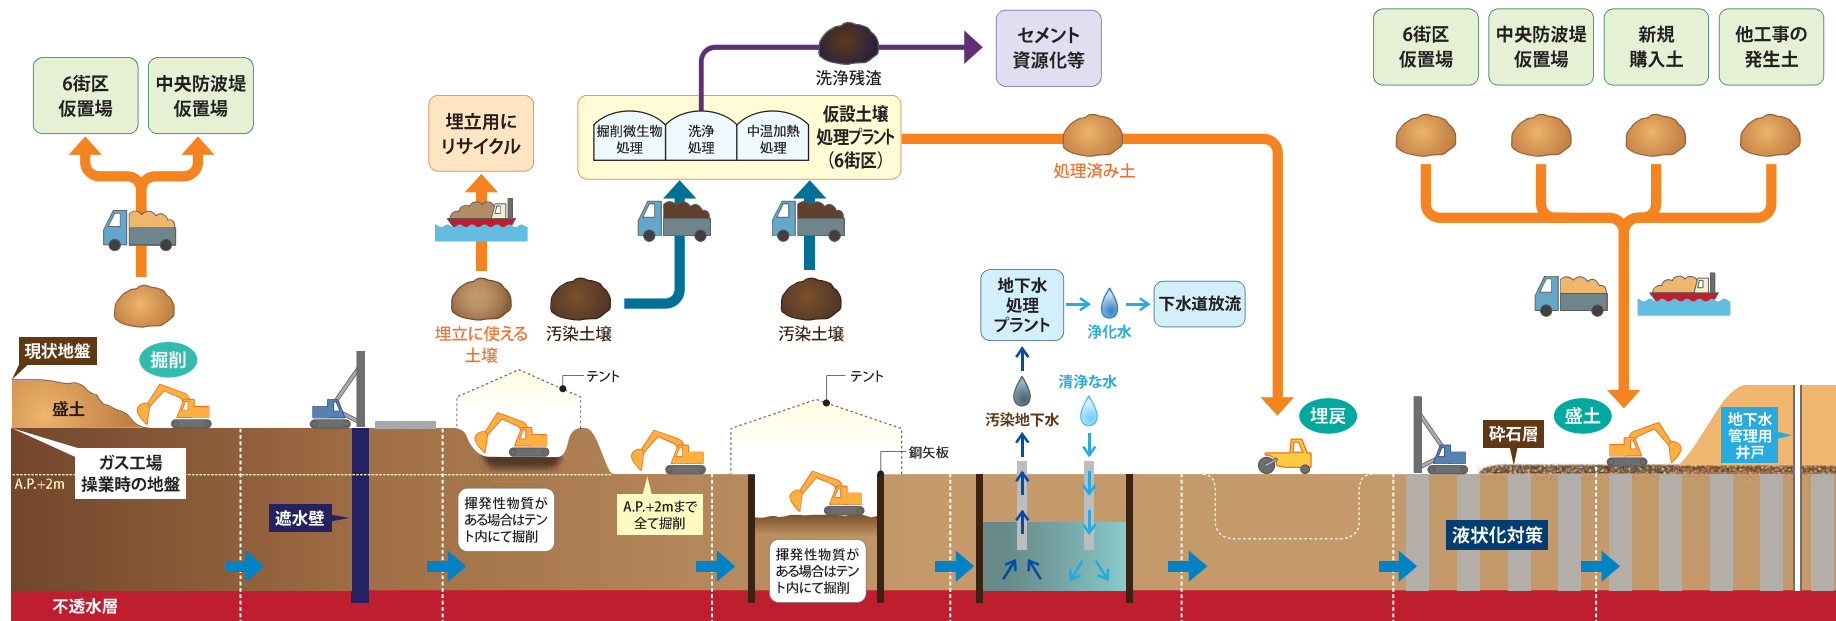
6街区
仮置場

中央防波堤
仮置場

埋立用に
リサイクル

掘削微生物
処理

洗浄
処理

中温加熱
処理

仮設土壌
処理プラント
(6街区)

洗浄残渣

セメント
資源化等

処理済み土

6街区
仮置場

中央防波堤
仮置場

新規
購入土

他工事の
発生土

埋立に使える
土壌

汚染土壌

汚染土壌

地下水
処理
プラント

浄化水

下水道放流

清浄な水

汚染地下水

現状地盤

掘削

盛土

テント

テント

鋼矢板

埋戻

盛土

砕石層

地下水
管理用
井戸

ガス工場
操業時の地盤

A.P.+2m

遮水壁

揮発性物質が
ある場合はテン
ト内にて掘削

A.P.+2mまで
全て掘削

揮発性物質が
ある場合はテン
ト内にて掘削

液状化対策

不透水層